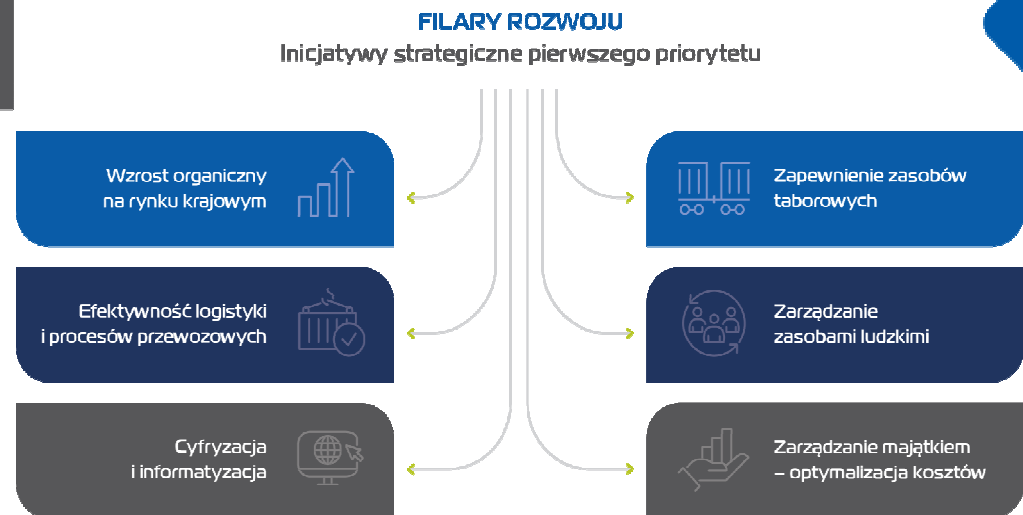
FILARY ROZWOJU
Inicjatywy strategiczne pierwszego priorytetu

Wzrost organiczny na rynku krajowym

Efektywność logistyki i procesów przewozowych

Cyfryzacja i informatyzacja

Zapewnienie zasobów taborowych

Zarządzanie zasobami ludzkimi

Zarządzanie majątkiem – optymalizacja kosztów